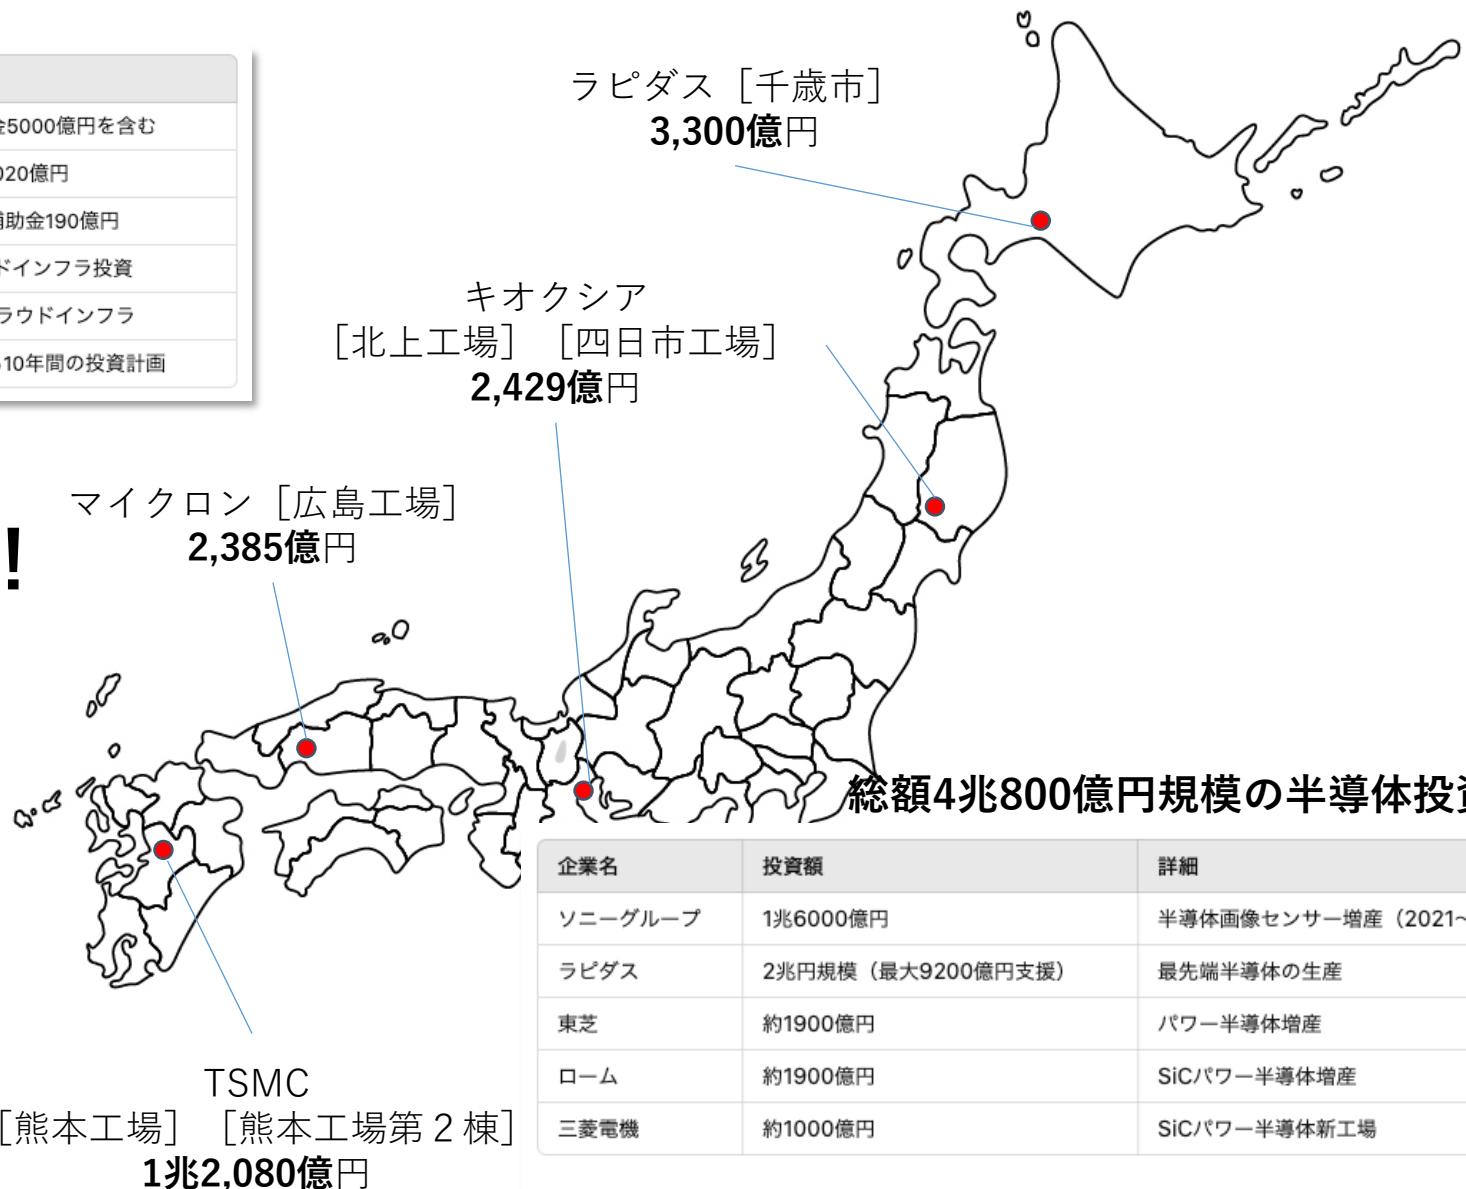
金5000億円を含む
020億円
補助金190億円
ドインフラ投資
ラウドインフラ
10年間の投資計画

ラピダス［千歳市］
3,300億円

キオクシア
［北上工場］［四日市工場］
2,429億円

マイクロン［広島工場］
2,385億円

!

TSMC
［熊本工場］［熊本工場第２棟］
1兆2,080億円

総額4兆800億円規模の半導体投資

| 企業名 | 投資額 | 詳細 |
|---|---|---|
| ソニーグループ | 1兆6000億円 | 半導体画像センサー増産（2021~ |
| ラピダス | 2兆円規模（最大9200億円支援） | 最先端半導体の生産 |
| 東芝 | 約1900億円 | パワー半導体増産 |
| ローム | 約1900億円 | SiCパワー半導体増産 |
| 三菱電機 | 約1000億円 | SiCパワー半導体新工場 |